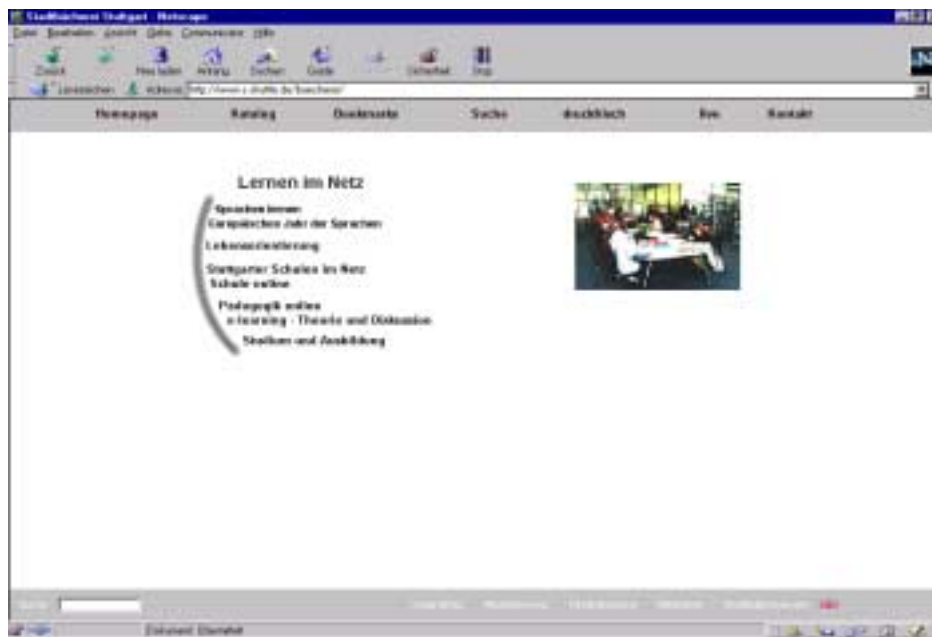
Stadtbücherei Stuttgart - Netscape

Datei Bearbeiten Ansicht Gehe Communicator Hilfe

Zurück Vor Neu laden Anfang Suchen Guide Sicherheit Stop

Lesezeichen Adresse: http://www.s.shuttle.de/buecherei/

Homepage Katalog Direktsuche Suche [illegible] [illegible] Kontakt

Lernen im Netz

Sprachen lernen
Europäisches Jahr der Sprachen

Lebensorientierung

Stuttgarter Schulen im Netz
Schule online

Pädagogik online
e-learning - Theorie und Diskussion

Studium und Ausbildung

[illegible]

Dokument: Übermittelt